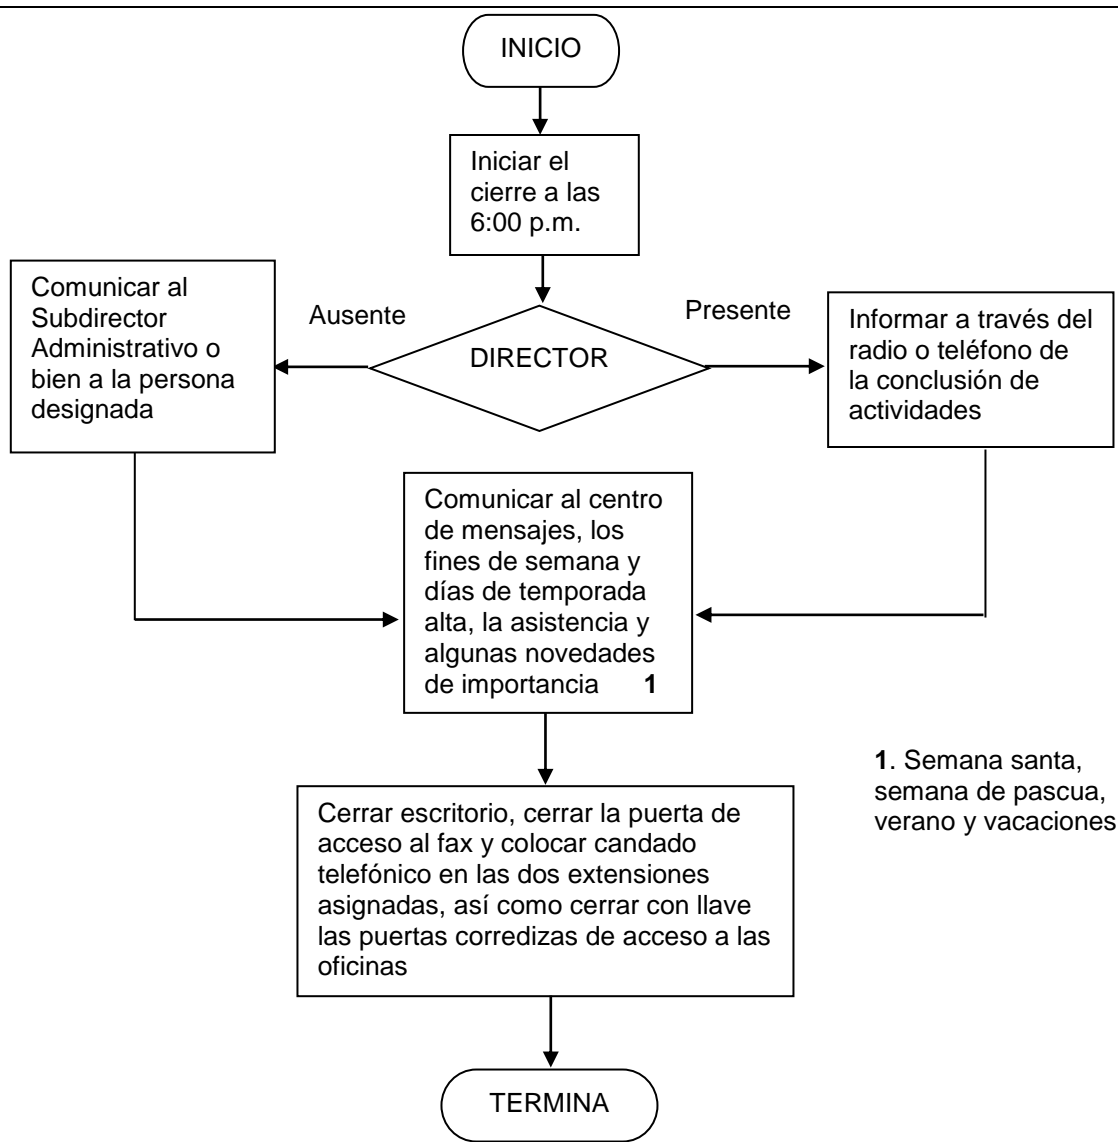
INICIO

Iniciar el cierre a las 6:00 p.m.

Comunicar al Subdirector Administrativo o bien a la persona designada

Ausente

DIRECTOR

Presente

Informar a través del radio o teléfono de la conclusión de actividades

Comunicar al centro de mensajes, los fines de semana y días de temporada alta, la asistencia y algunas novedades de importancia **1**

**1**. Semana santa, semana de pascua, verano y vacaciones

Cerrar escritorio, cerrar la puerta de acceso al fax y colocar candado telefónico en las dos extensiones asignadas, así como cerrar con llave las puertas corredizas de acceso a las oficinas

TERMINA